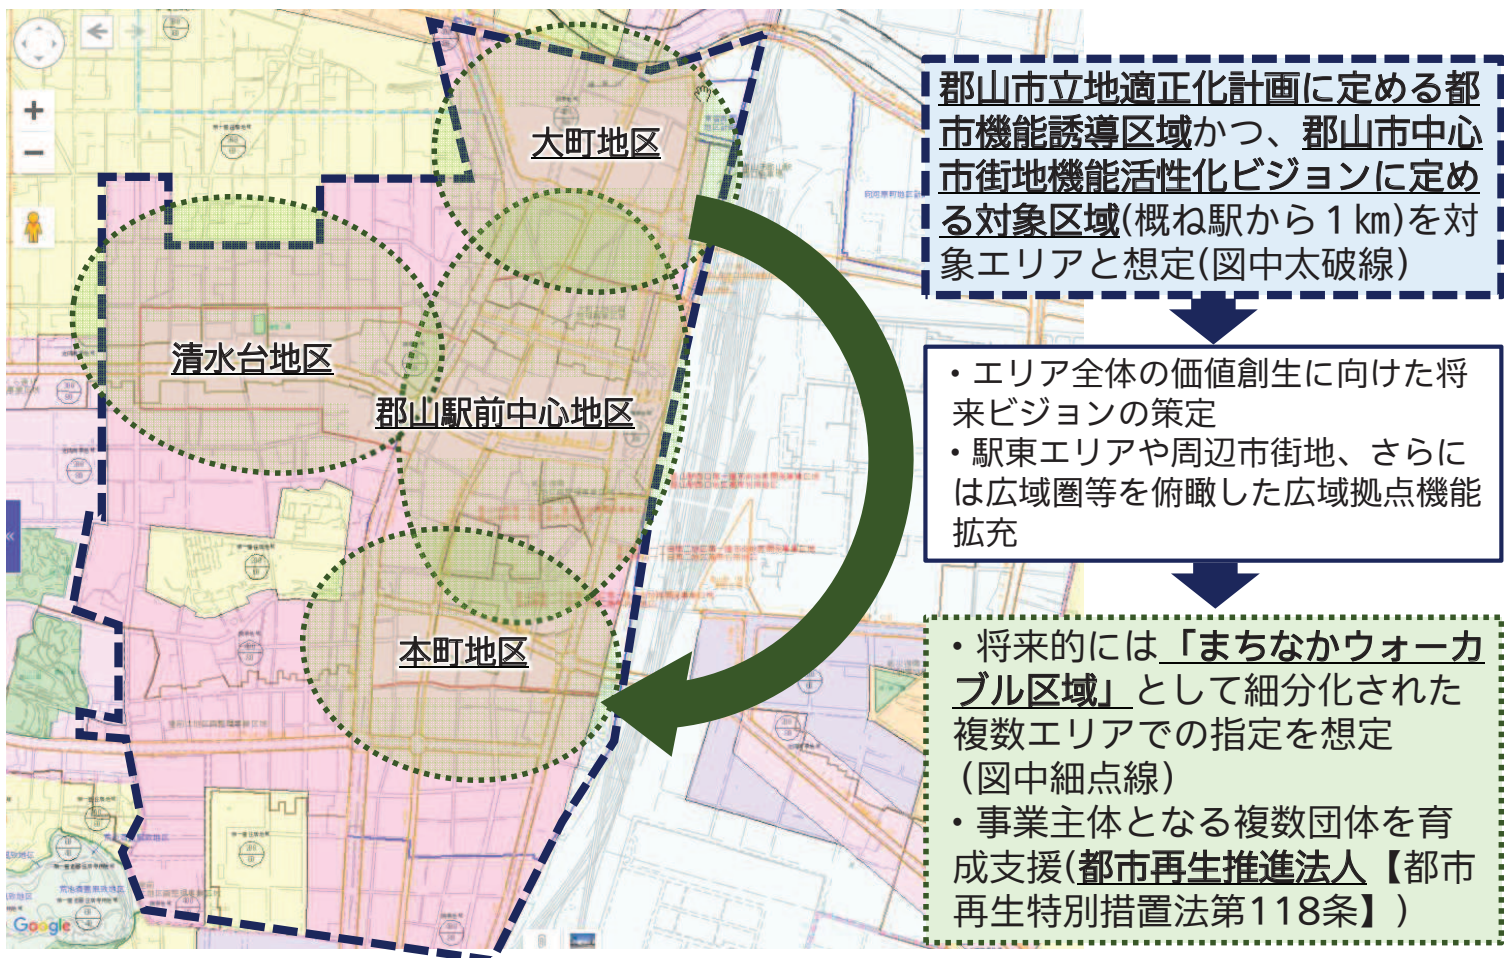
大町地区

清水台地区

郡山駅前中心地区

本町地区

郡山市立地適正化計画に定める都市機能誘導区域かつ、郡山市中心市街地機能活性化ビジョンに定める対象区域(概ね駅から１㎞)を対象エリアと想定(図中太破線)

・エリア全体の価値創生に向けた将来ビジョンの策定
・駅東エリアや周辺市街地、さらには広域圏等を俯瞰した広域拠点機能拡充

・将来的には「まちなかウォーカブル区域」として細分化された複数エリアでの指定を想定（図中細点線）
・事業主体となる複数団体を育成支援(都市再生推進法人【都市再生特別措置法第118条】)

Google